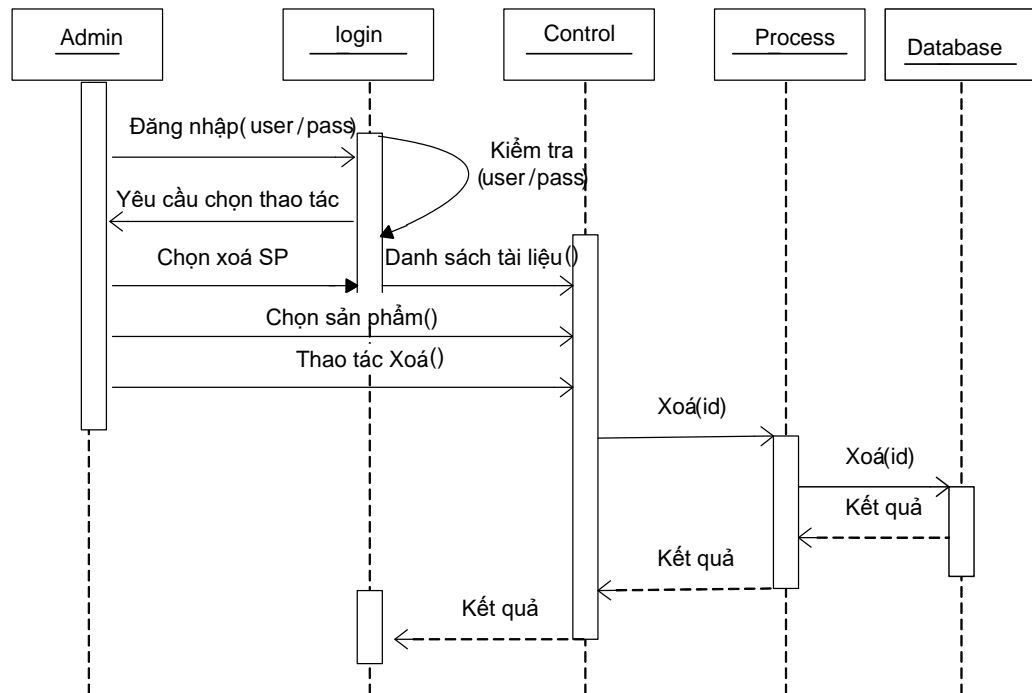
Admin

login

Control

Process

Database

Đăng nhập( user / pass)

Kiểm tra (user / pass)

Yêu cầu chọn thao tác

Chọn xoá SP

Danh sách tài liệu()

Chọn sản phẩm()

Thao tác Xoá()

Xoá(id)

Xoá(id)

Kết quả

Kết quả

Kết quả